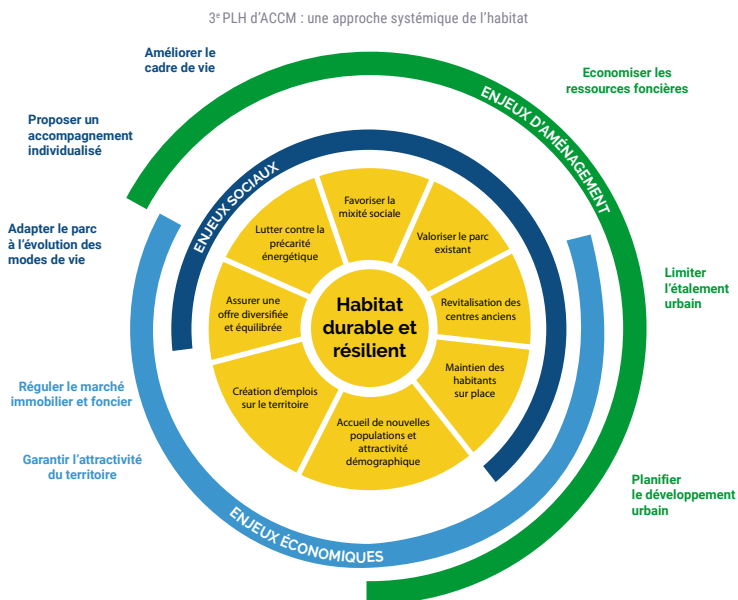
3$^{e}$ PLH d'ACCM : une approche systémique de l'habitat

Améliorer le cadre de vie

Proposer un accompagnement individualisé

Adapter le parc à l'évolution des modes de vie

Réguler le marché immobilier et foncier

Garantir l'attractivité du territoire

Economiser les ressources foncières

Limiter l'étalement urbain

Planifier le développement urbain

ENJEUX D'AMÉNAGEMENT

ENJEUX SOCIAUX

ENJEUX ÉCONOMIQUES

Favoriser la mixité sociale

Valoriser le parc existant

Revitalisation des centres anciens

Maintien des habitants sur place

Accueil de nouvelles populations et attractivité démographique

Création d'emplois sur le territoire

Assurer une offre diversifiée et équilibrée

Lutter contre la précarité énergétique

Habitat durable et résilient